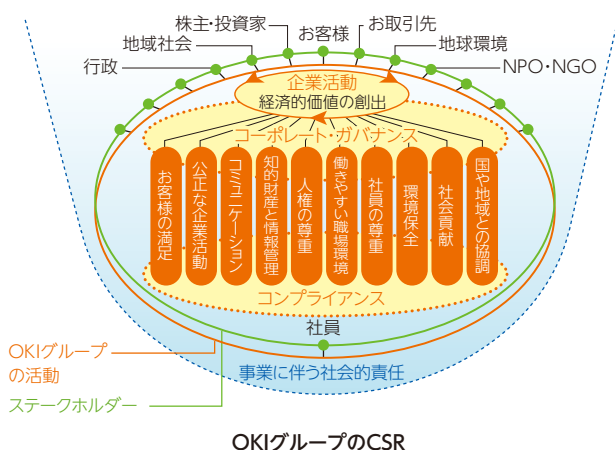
株主・投資家

お客様

お取引先

地域社会

地球環境

行政

NPO・NGO

企業活動

経済的価値の創出

コーポレート・ガバナンス

お客様の満足

公正な企業活動

コミュニケーション

知的財産と情報管理

人権の尊重

働きやすい職場環境

社員の尊重

環境保全

社会貢献

国や地域との協調

コンプライアンス

社員

OKIグループの活動

事業に伴う社会的責任

ステークホルダー

OKIグループのCSR